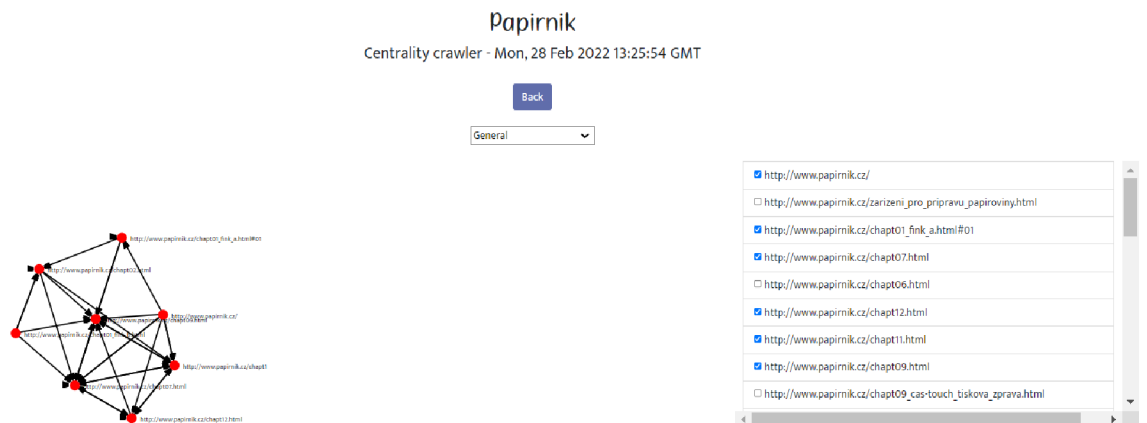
Papirnik

Centrality crawler - Mon, 28 Feb 2022 13:25:54 GMT

Back

General

http://www.papirnik.cz/chapt01_fink_a.html#01
http://www.papirnik.cz/chapt02.html
http://www.papirnik.cz/
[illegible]
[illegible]
http://www.papirnik.cz/chapt1
http://www.papirnik.cz/chapt07.html
http://www.papirnik.cz/chapt12.html

☑ http://www.papirnik.cz/
☐ http://www.papirnik.cz/zarizeni_pro_pripravu_papiroviny.html
☑ http://www.papirnik.cz/chapt01_fink_a.html#01
☑ http://www.papirnik.cz/chapt07.html
☐ http://www.papirnik.cz/chapt06.html
☑ http://www.papirnik.cz/chapt12.html
☑ http://www.papirnik.cz/chapt11.html
☑ http://www.papirnik.cz/chapt09.html
☐ http://www.papirnik.cz/chapt09_cas-touch_tiskova_zprava.html